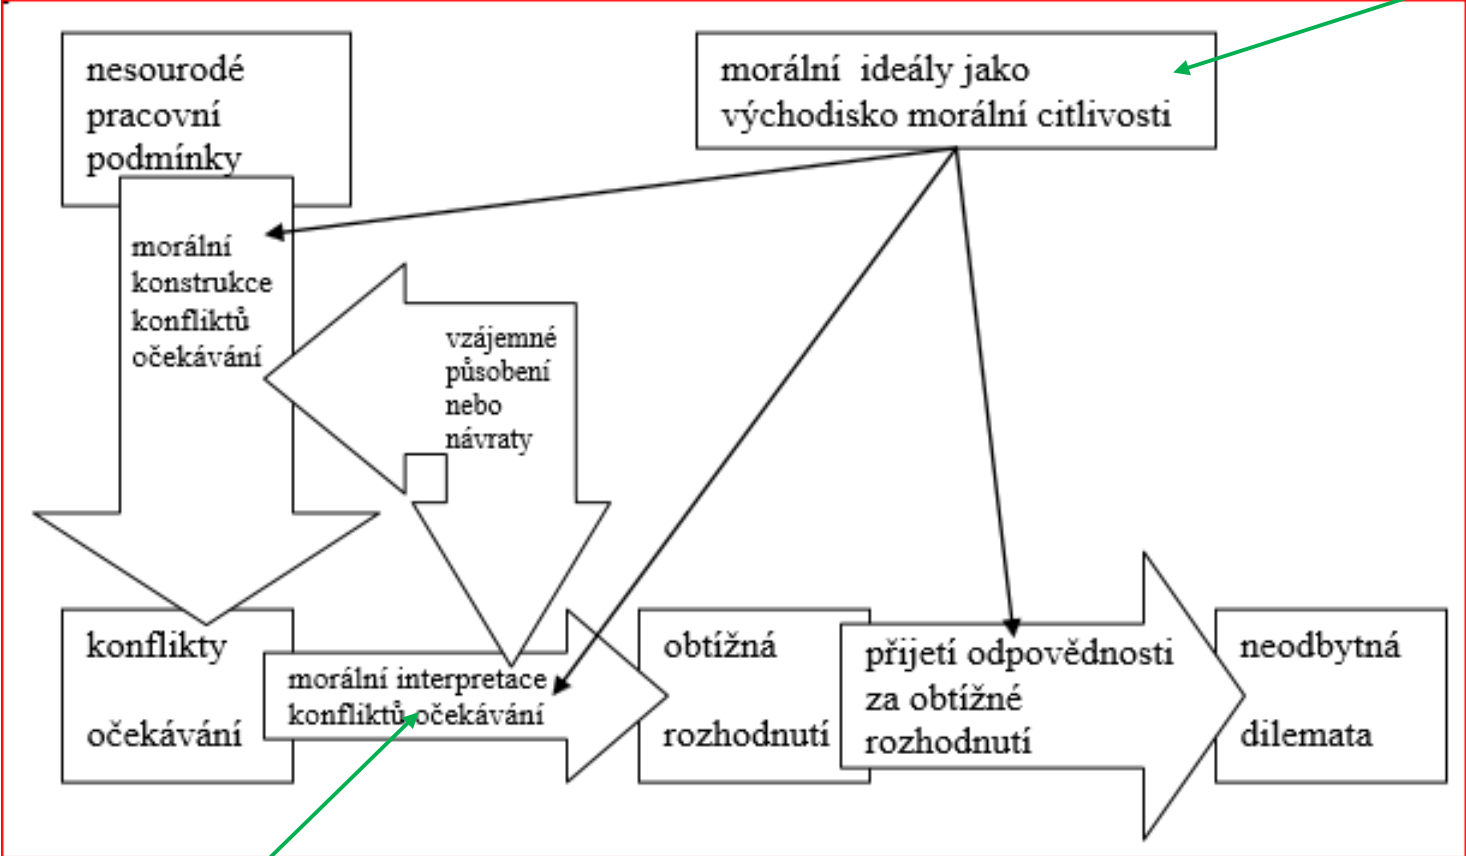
nesourodé pracovní podmínky

morální ideály jako východisko morální citlivosti

morální konstrukce konfliktů očekávání

vzájemné působení nebo návraty

konflikty

očekávání

morální interpretace konfliktů očekávání

obtížná

rozhodnutí

přijetí odpovědnosti za obtížné rozhodnutí

neodbytná

dilemata